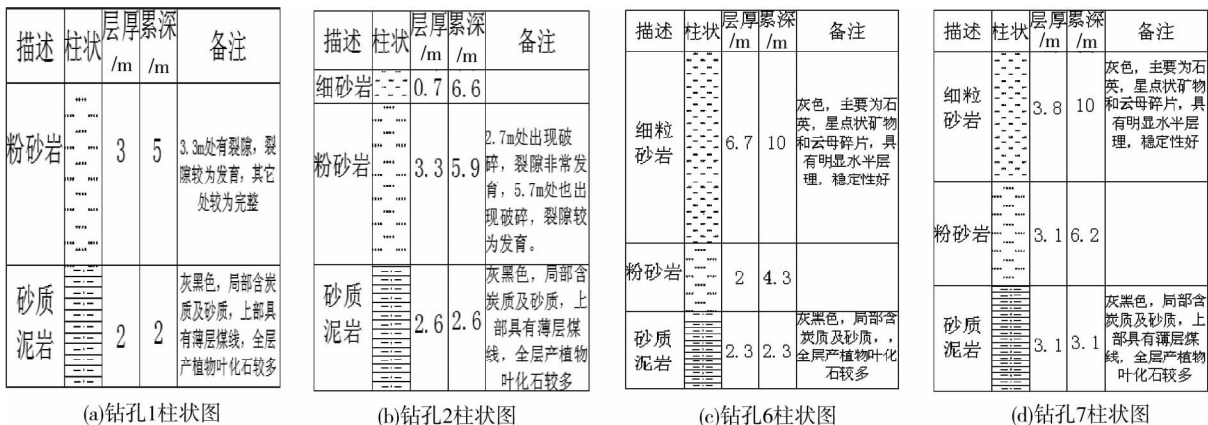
| 描述 | 柱状 | 层厚/m | 累深/m | 备注 |
|---|---|---|---|---|
| 粉砂岩 | | 3 | 5 | 3.3m处有裂隙，裂隙较为发育，其它处较为完整 |
| 砂质泥岩 | | 2 | 2 | 灰黑色，局部含炭质及砂质，上部具有薄层煤线，全层产植物叶化石较多 |

(a)钻孔1柱状图

| 描述 | 柱状 | 层厚/m | 累深/m | 备注 |
|---|---|---|---|---|
| 细砂岩 | | 0.7 | 6.6 | |
| 粉砂岩 | | 3.3 | 5.9 | 2.7m处出现破碎，裂隙非常发育，5.7m处也出现破碎，裂隙较为发育。 |
| 砂质泥岩 | | 2.6 | 2.6 | 灰黑色，局部含炭质及砂质，上部具有薄层煤线，全层产植物叶化石较多 |

(b)钻孔2柱状图

| 描述 | 柱状 | 层厚/m | 累深/m | 备注 |
|---|---|---|---|---|
| 细粒砂岩 | | 6.7 | 10 | 灰色，主要为石英，星点状矿物和云母碎片，具有明显水平层理，稳定性好 |
| 粉砂岩 | | 2 | 4.3 | |
| 砂质泥岩 | | 2.3 | 2.3 | 灰黑色，局部含炭质及砂质，，全层产植物叶化石较多 |

(c)钻孔6柱状图

| 描述 | 柱状 | 层厚/m | 累深/m | 备注 |
|---|---|---|---|---|
| 细粒砂岩 | | 3.8 | 10 | 灰色，主要为石英，星点状矿物和云母碎片，具有明显水平层理，稳定性好 |
| 粉砂岩 | | 3.1 | 6.2 | |
| 砂质泥岩 | | 3.1 | 3.1 | 灰黑色，局部含炭质及砂质，上部具有薄层煤线，全层产植物叶化石较多 |

(d)钻孔7柱状图